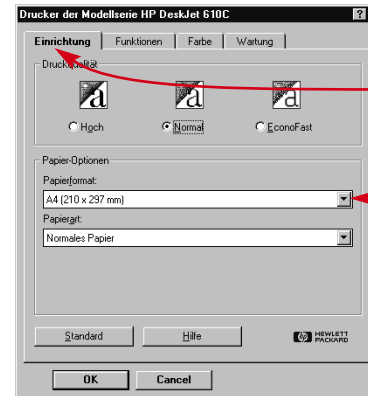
Drucker der Modellserie HP DeskJet 610C

?

Einrichtung | Funktionen | Farbe | Wartung

Druckqualität

Hoch

Normal

EconoFast

Papier-Optionen

Papierformat:

A4 (210 x 297 mm)

Papierart:

Normales Papier

Standard

Hilfe

HEWLETT PACKARD

OK

Cancel